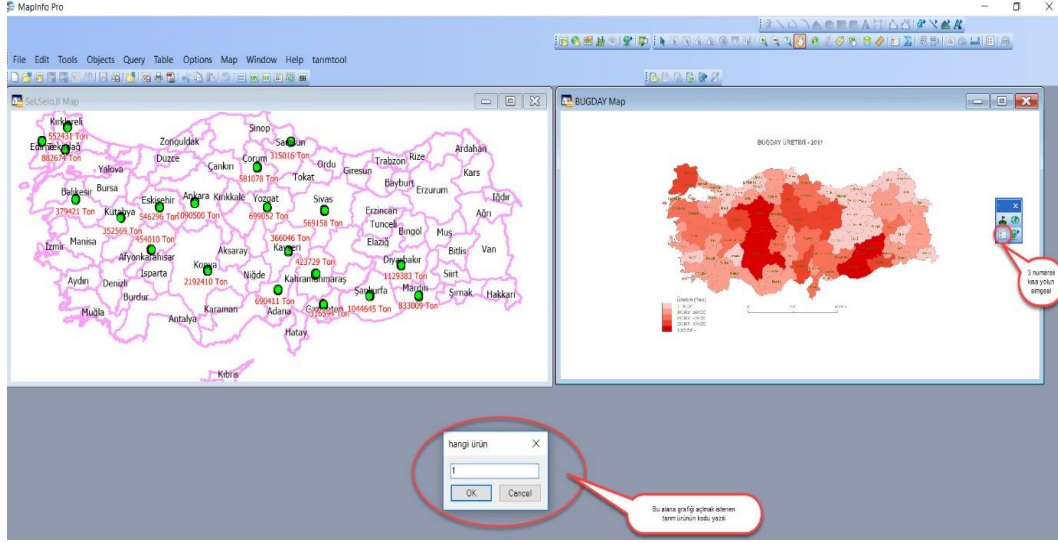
MapInfo Pro

File Edit Tools Objects Query Table Options Map Window Help tarımtool

Sel,Sel,Il Map

Kırklareli
552431 Ton
Edirne
Tekirdağ
882674 Ton
Zonguldak
Sinop
Samsun
315016 Ton
Düzce
Çankırı
Çorum
Ordu
Trabzon
Rize
Ardahan
Yalova
581078 Ton
Tokat
Giresun
Kars
Balıkesir
Bursa
Eskişehir
Ankara
Kırıkkale
Yozgat
Sivas
Bayburt
Erzurum
Iğdır
379421 Ton
Kütahya
546296 Ton
1090500 Ton
699052 Ton
569158 Ton
Erzincan
Ağrı
352569 Ton
454010 Ton
Tunceli
Bingöl
Muş
İzmir
Manisa
Afyonkarahisar
Aksaray
366046 Ton
Kayseri
Elazığ
Bitlis
Van
Konya
Niğde
423729 Ton
Diyarbakır
Aydın
Denizli
Isparta
2192410 Ton
Kahramanmaraş
1129383 Ton
Siirt
Burdur
690411 Ton
Şanlıurfa
Mardin
Şırnak
Hakkari
Muğla
Antalya
Karaman
Adana
Gaziantep
1044645 Ton
833009 Ton
Hatay
Kıbrıs

BUGDAY Map

BUGDAY ÜRETİMİ - 2017

3 numaralı kısa yolun simgesi

hangi ürün
1
OK
Cancel

Bu alana grafiği açılmak istenen tarım ürününün kodu yazılı